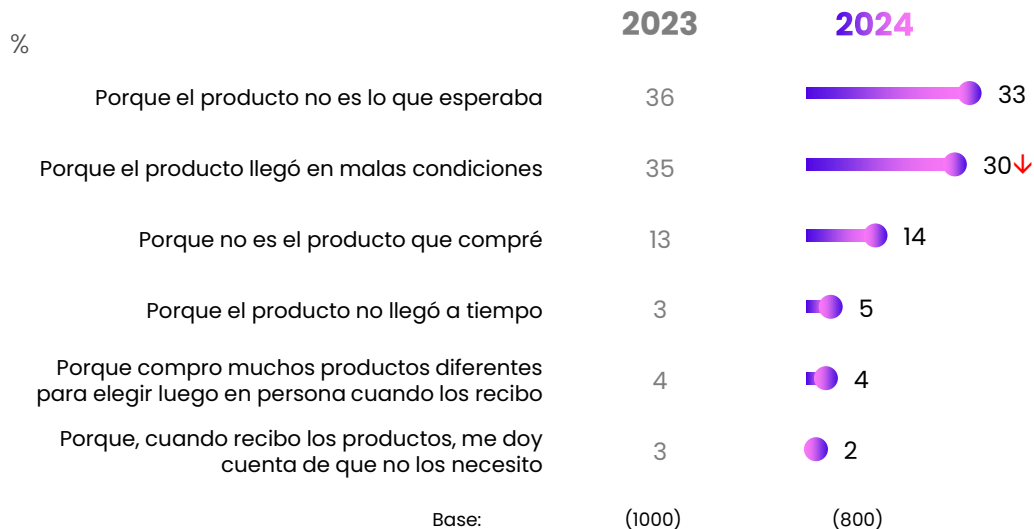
%

| | 2023 | 2024 |
|---|---|---|
| Porque el producto no es lo que esperaba | 36 | 33 |
| Porque el producto llegó en malas condiciones | 35 | 30↓ |
| Porque no es el producto que compré | 13 | 14 |
| Porque el producto no llegó a tiempo | 3 | 5 |
| Porque compro muchos productos diferentes para elegir luego en persona cuando los recibo | 4 | 4 |
| Porque, cuando recibo los productos, me doy cuenta de que no los necesito | 3 | 2 |
| Base: | (1000) | (800) |